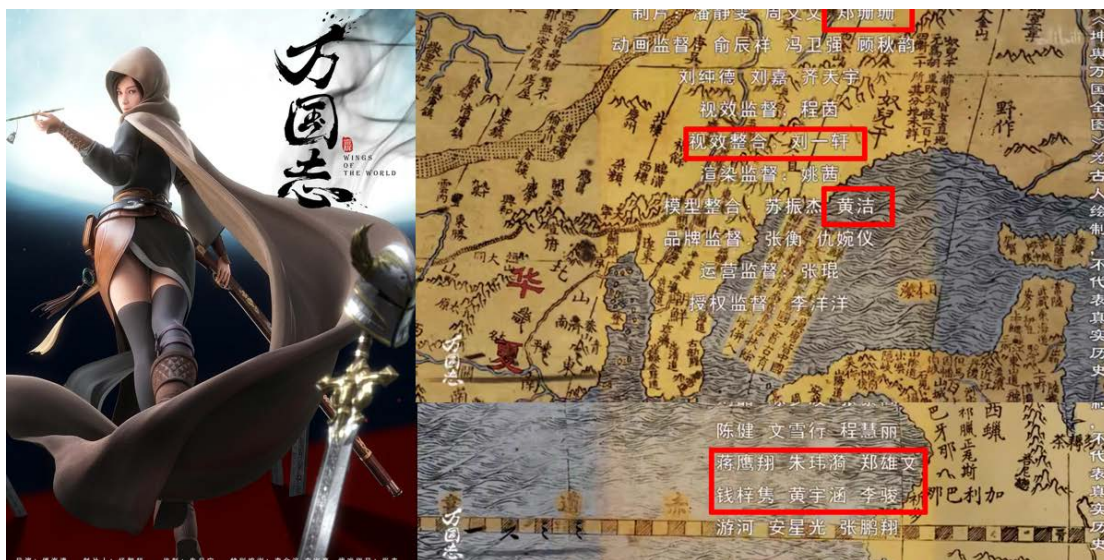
万国志
WINGS OF THE WORLD

制片 潘静雯 周文文 郑珊珊
动画监督 俞辰祥 冯卫强 顾秋韵
刘绅德 刘嘉 齐天宇
视效监督 程茵
视效整合 刘一轩
渲染监督 姚茜
模型整合 苏振杰 黄洁
品牌监督 张衡 仇婉仪
运营监督 张琨
授权监督 李洋洋

万国志

《坤舆万国全图》为古人绘制,不代表真实历史

陈健 文雪行 程慧丽
蒋鹰翔 朱玮漪 郑雄文
钱梓隽 黄宇涵 李骏
游河 安星光 张鹏翔

万国志

不代表真实历史

华夏
西蠟
巴牙郡
郝臘亞斯
利未亞
加
大
野作